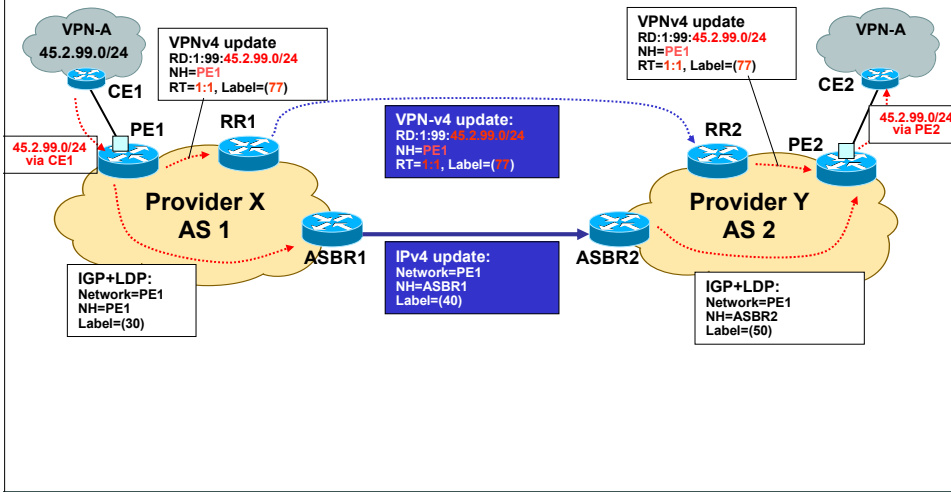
VPN-A
45.2.99.0/24
CE1
PE1
45.2.99.0/24 via CE1

VPNv4 update
RD:1:99:45.2.99.0/24
NH=PE1
RT=1:1, Label=(77)

RR1

VPN-v4 update:
RD:1:99:45.2.99.0/24
NH=PE1
RT=1:1, Label=(77)

Provider X
AS 1
ASBR1

IGP+LDP:
Network=PE1
NH=PE1
Label=(30)

IPv4 update:
Network=PE1
NH=ASBR1
Label=(40)

ASBR2

VPNv4 update
RD:1:99:45.2.99.0/24
NH=PE1
RT=1:1, Label=(77)

VPN-A
CE2
45.2.99.0/24 via PE2
RR2
PE2
Provider Y
AS 2

IGP+LDP:
Network=PE1
NH=ASBR2
Label=(50)